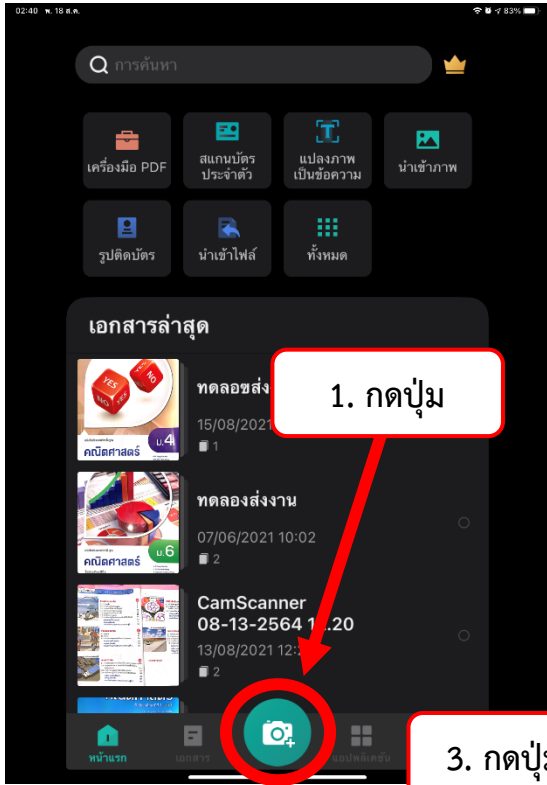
02:40 พ. 18 ส.ค.
83%

การค้นหา

เครื่องมือ PDF
สแกนบัตรประจำตัว
แปลงภาพเป็นข้อความ
นำเข้าภาพ
รูปติดบัตร
นำเข้าไฟล์
ทั้งหมด

เอกสารล่าสุด

ทดลอยส่ง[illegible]
15/08/2021 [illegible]
1

YES NO YES NO
คณิตศาสตร์ ม.4

ทดลองส่งงาน
07/06/2021 10:02
2

คณิตศาสตร์ ม.6

CamScanner 08-13-2564 1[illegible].20
13/08/2021 12:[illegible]
2

1. กดปุ่ม

3. กดปุ่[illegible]

หน้าแรก
เอกสาร
แอปพลิเคชัน